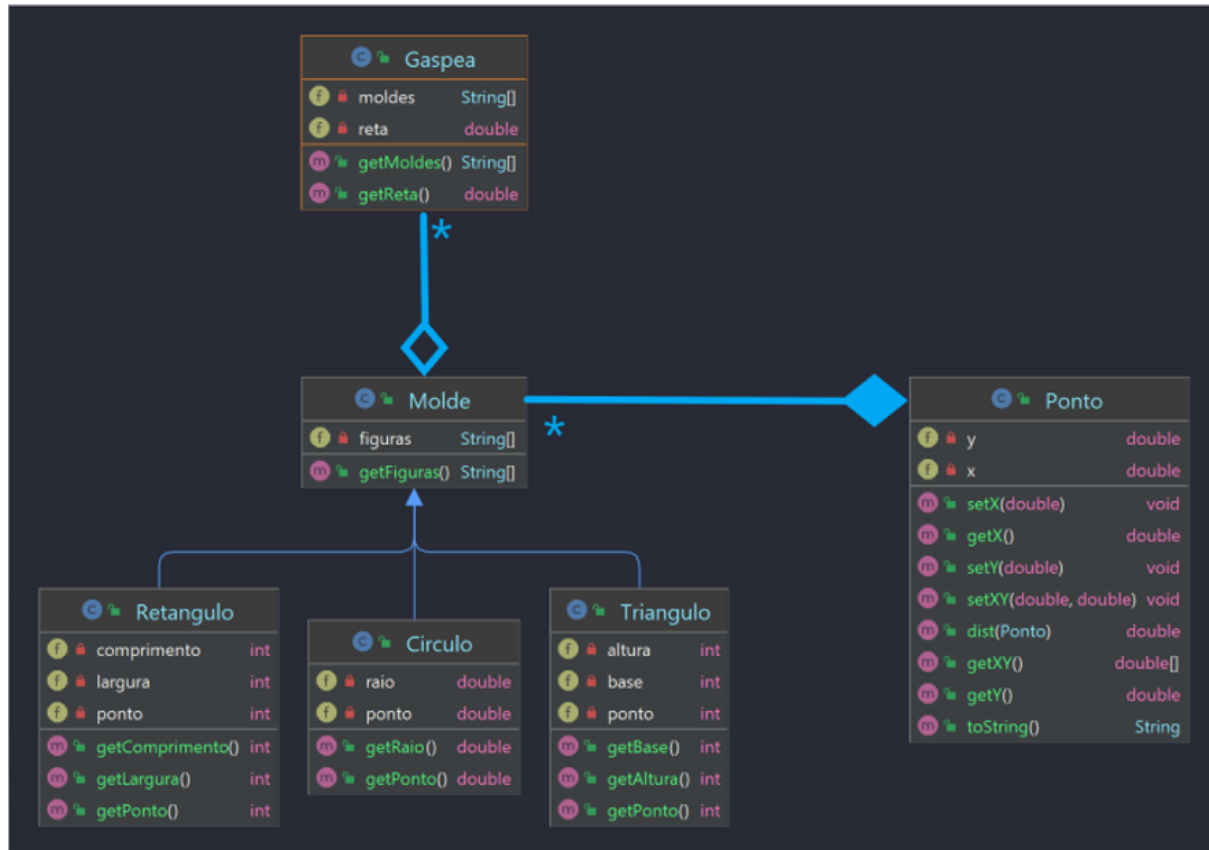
C Gaspea
f moldes String[]
f reta double
m getMoldes() String[]
m getReta() double

*

C Molde
f figuras String[]
m getFiguras() String[]

*

C Ponto
f y double
f x double
m setX(double) void
m getX() double
m setY(double) void
m setXY(double, double) void
m dist(Ponto) double
m getXY() double[]
m getY() double
m toString() String

C Retangulo
f comprimento int
f largura int
f ponto int
m getComprimento() int
m getLargura() int
m getPonto() int

C Circulo
f raio double
f ponto double
m getRaio() double
m getPonto() double

C Triangulo
f altura int
f base int
f ponto int
m getBase() int
m getAltura() int
m getPonto() int